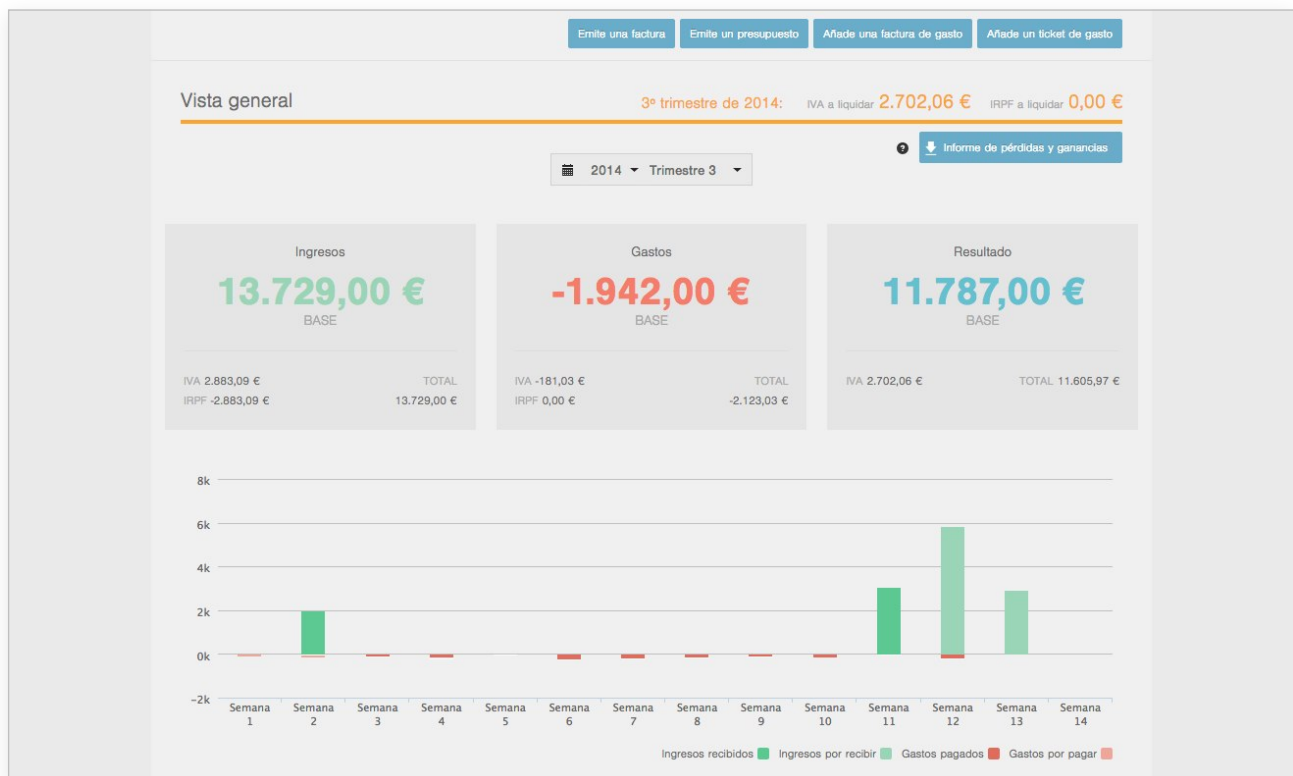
Emite una factura Emite un presupuesto Añade una factura de gasto Añade un ticket de gasto

Vista general

3º trimestre de 2014: IVA a liquidar 2.702,06 € IRPF a liquidar 0,00 €

Informe de pérdidas y ganancias

2014 Trimestre 3

Ingresos
13.729,00 €
BASE
IVA 2.883,09 € TOTAL
IRPF -2.883,09 € 13.729,00 €

Gastos
-1.942,00 €
BASE
IVA -181,03 € TOTAL
IRPF 0,00 € -2.123,03 €

Resultado
11.787,00 €
BASE
IVA 2.702,06 € TOTAL 11.605,97 €

8k
6k
4k
2k
0k
-2k

Semana 1 Semana 2 Semana 3 Semana 4 Semana 5 Semana 6 Semana 7 Semana 8 Semana 9 Semana 10 Semana 11 Semana 12 Semana 13 Semana 14

Ingresos recibidos Ingresos por recibir Gastos pagados Gastos por pagar